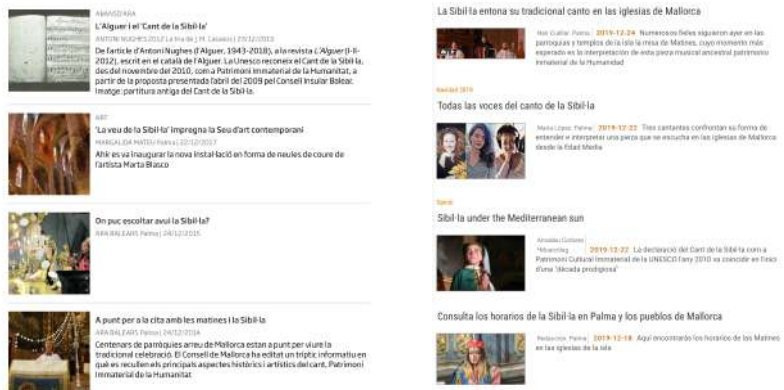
ARANSZARA
L'Alguer i el 'Cant de la Sibil·la'
ANTONI NUGHES 2012 | La Vis de | M. Calasso | 20/12/2013
De l'article d'Antoni Nughes (l'Alguer, 1943-2018), a la revista L'Alguer (I-II-2012), escrit en el català de l'Alguer. La Unesco reconeix el Cant de la Sibil·la, des del novembre del 2010, com a Patrimoni Immaterial de la Humanitat, a partir de la proposta presentada l'abril del 2009 pel Consell Insular Baleur. Imatge: partitura antiga del Cant de la Sibil·la.

ART
'La veu de la Sibil·la' impregna la Seu d'art contemporani
MARGALIDA MATEU Palma | 22/12/2017
Ahir es va inaugurar la nova instal·lació en forma de neules de coure de l'artista Marta Blasco

On puc escoltar avui la Sibil·la?
ARA BALEARS Palma | 24/12/2015

A punt per a la cita amb les matines i la Sibil·la
ARA BALEARS Palma | 24/12/2014
Centenars de parròquies arreu de Mallorca estan a punt per viure la tradicional celebració. El Consell de Mallorca ha editat un tríptic informatiu en què es reculen els principals aspectes històrics i artístics del cant. Patrimoni Immaterial de la Humanitat

La Sibil·la entona su tradicional canto en las iglesias de Mallorca
Noé Cuéllar Palma 2019-12-24 Numerosos fieles siguieron ayer en las parroquias y templos de la isla la misa de Maitines, cuyo momento más esperado es la interpretación de esta pieza musical ancestral patrimonio inmaterial de la Humanidad

Navidad 2019
Todas las voces del canto de la Sibil·la
Marta López Palma 2019-12-22 Tres cantantes confrontan su forma de entender e interpretar una pieza que se escucha en las iglesias de Mallorca desde la Edad Media

Sibil·la under the Mediterranean sun
Amalia Gutiérrez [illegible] 2019-12-22 La declaració del Cant de la Sibil·la com a Patrimoni Cultural Immaterial de la UNESCO l'any 2010 va coincidir en l'inici d'una "dècada prodigiosa"

Consulta los horarios de la Sibil·la en Palma y los pueblos de Mallorca
Redacción Palma 2019-12-18 Aquí encontrarás los horarios de las Maitines en las iglesias de la isla